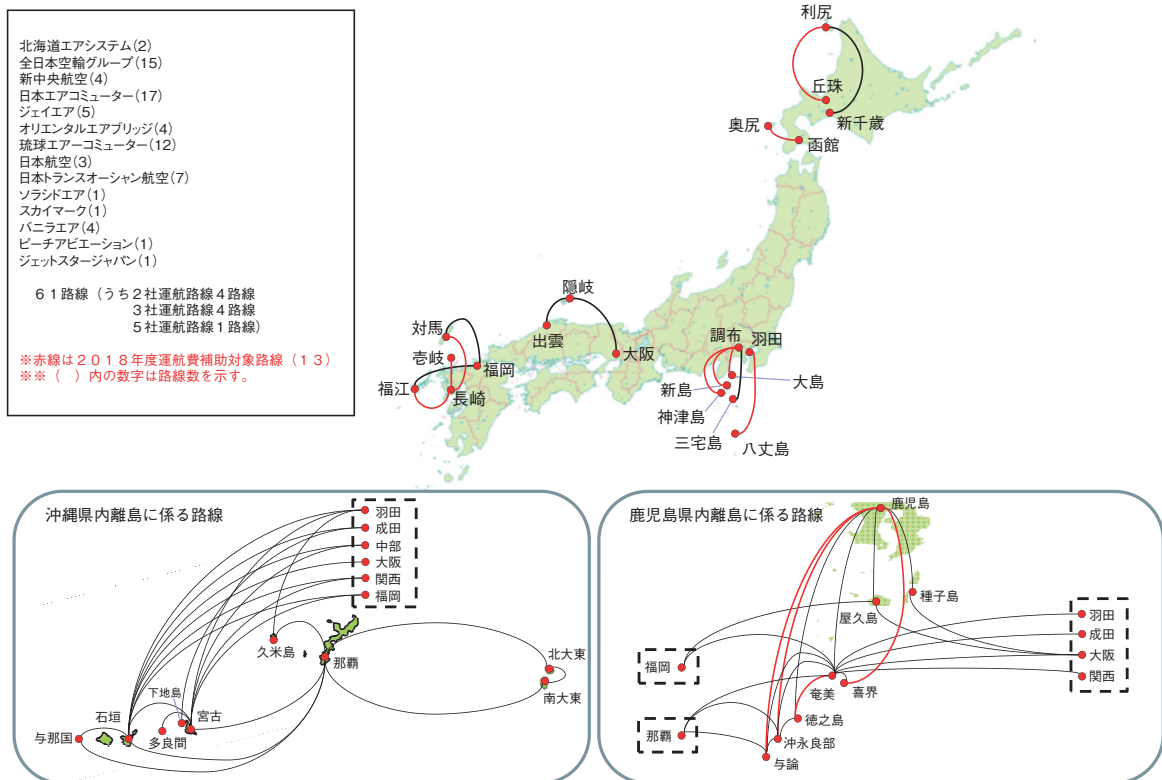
北海道エアシステム(2)
全日本空輸グループ(15)
新中央航空(4)
日本エアコミューター(17)
ジェイエア(5)
オリエンタルエアブリッジ(4)
琉球エアーコミューター(12)
日本航空(3)
日本トランスオーシャン航空(7)
ソラシドエア(1)
スカイマーク(1)
バニラエア(4)
ピーチアビエーション(1)
ジェットスタージャパン(1)

61路線（うち2社運航路線4路線
3社運航路線4路線
5社運航路線1路線）

※赤線は2018年度運航費補助対象路線（13）
※※（ ）内の数字は路線数を示す。

利尻
丘珠
新千歳
奥尻
函館
隠岐
出雲
大阪
対馬
壱岐
福岡
福江
長崎
調布
羽田
新島
大島
神津島
三宅島
八丈島

沖縄県内離島に係る路線
羽田
成田
中部
大阪
関西
福岡
久米島
那覇
北大東
南大東
下地島
石垣
宮古
与那国
多良間

鹿児島県内離島に係る路線
鹿児島
種子島
屋久島
羽田
成田
大阪
関西
福岡
奄美
喜界
徳之島
那覇
沖永良部
与論